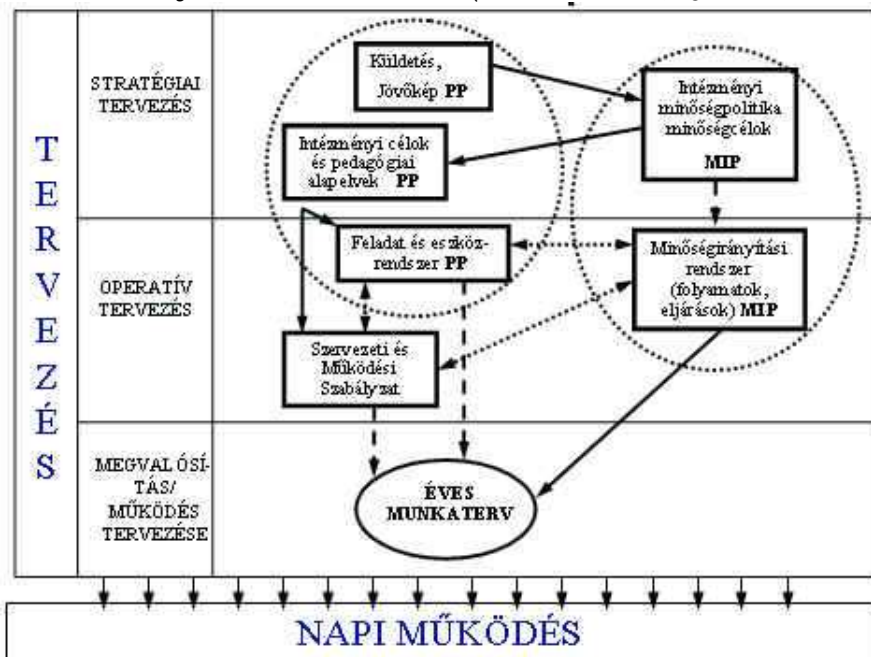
TERVEZÉS

STRATÉGIAI TERVEZÉS

Küldetés, Jövőkép PP

Intézményi minőségpolitika minőségcélok MIP

Intézményi célok és pedagógiai alapelvek PP

OPERATÍV TERVEZÉS

Feladat és eszközrendszer PP

Minőségirányítási rendszer (folyamatok, eljárások) MIP

Szervezeti és Működési Szabályzat

MEGVALÓSÍTÁS/ MŰKÖDÉS TERVEZÉSE

ÉVES MUNKATERV

NAPI MŰKÖDÉS